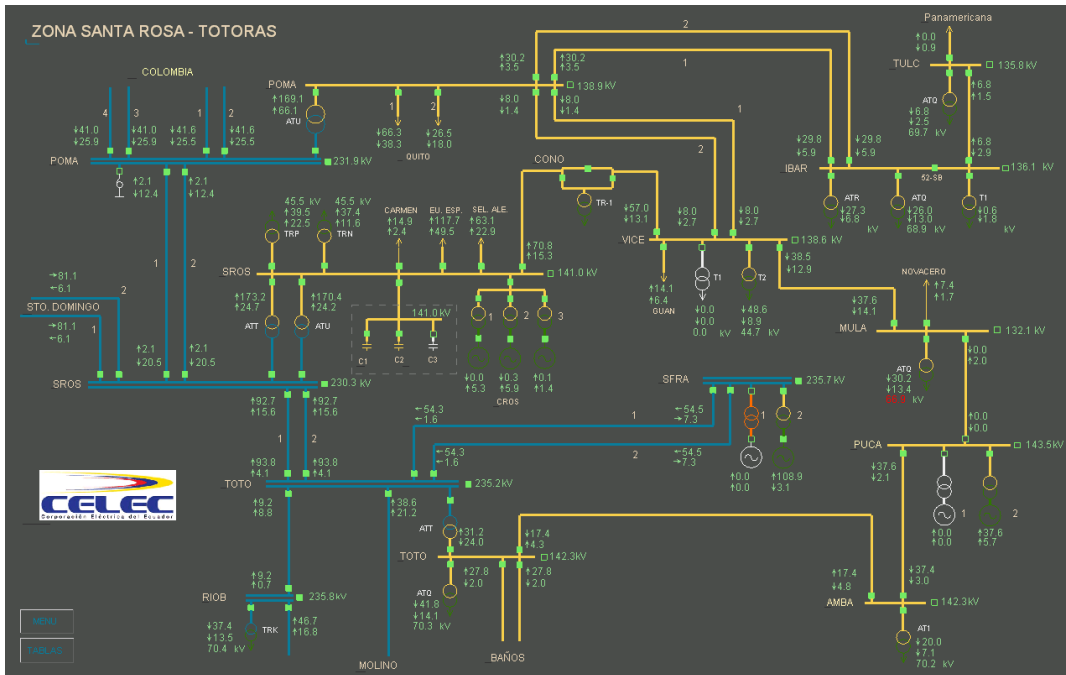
ZONA SANTA ROSA - TOTORAS

COLOMBIA
4 3 1 2
↓41.0 ↓25.9
↓41.0 ↓25.9
↓41.6 ↓25.5
↓41.6 ↓25.5
POMA
231.9 kV
↑2.1 ↓12.4
↑2.1 ↓12.4

POMA
↑169.1 ↑66.1
ATU
1 2
↓66.3 ↓38.3
↓26.5 ↓18.0
QUITO
↑30.2 ↑3.5
↑30.2 ↑3.5
138.9 kV
↓8.0 ↓1.4
↓8.0 ↓1.4

2
1
1
2

CONO
TR-1
↓57.0 ↑13.1
↓8.0 ↓2.7
↓8.0 ↓2.7
VICE
138.6 kV
↓14.1 ↑6.4
GUAN
T1
↓0.0 ↓0.0 0.0 kV
T2
↓48.6 ↓8.9 44.7 kV
↓38.5 ↓12.9

Panamericana
↑0.0 ↓0.9
TULC
135.8 kV
ATQ
↓6.8 ↑2.5 69.7 kV
↑6.8 ↑1.5
↓29.8 ↓5.9
↓29.8 ↓5.9
↑6.8 ↓2.9
IBAR
52-SB
136.1 kV
ATR
↓27.3 ↑6.8 kV
ATQ
↓26.0 ↑13.0 68.9 kV
T1
↓0.6 ↑1.8 kV

45.5 kV ↑39.5 ↑22.5
TRP
45.5 kV ↑37.4 ↑11.6
TRN
CARMEN ↑14.9 ↑2.4
EU. ESP. ↑117.7 ↑49.5
SEL. ALE. ↑63.1 ↑22.9
↑70.8 ↑15.3
SROS
141.0 kV
↑173.2 ↑24.7
ATT
↑170.4 ↑24.2
ATU
141.0 kV
C1 C2 C3
1 2 3
↑0.0 ↑5.3
↑0.3 ↑5.9
↑0.1 ↑1.4
CROS

NOVACERO
↑7.4 ↑1.7
↓37.6 ↓14.1
MULA
132.1 kV
ATQ
↓30.2 ↓13.4
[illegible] kV
↑0.0 ↑2.0
↑0.0 ↑0.0
PUCA
143.5kV
↓37.6 ↑2.1
1 2
↑0.0 ↑0.0
↑37.6 ↑5.7

→81.1 ←6.1
2
STO. DOMINGO
→81.1 ←6.1
1
1 2
↑2.1 ↓20.5
↑2.1 ↓20.5
SROS
230.3 kV
↑92.7 ↑15.6
↑92.7 ↑15.6
1 2

SFRA
235.7 kV
←54.3 ←1.6
1
←54.5 →7.3
1 2
2
→54.3 ←1.6
←54.5 →7.3
↑0.0 ↑0.0
↑108.9 ↑3.1

↑93.8 ↑4.1
↑93.8 ↑4.1
TOTO
235.2kV
↓9.2 ↓8.8
↓38.6 ↓21.2
ATT
↑31.2 ↑24.0
TOTO
↑17.4 ↓4.3
142.3kV
↑27.8 ↑2.0
↑27.8 ↓2.0
ATQ
↓41.8 ↓14.1 70.3 kV
↑9.2 ↑0.7
RIOB
235.8kV
↑37.4 ↓13.5 70.4 kV
TRK
↑46.7 ↑16.8
MOLINO
BAÑOS

↑17.4 ↑4.8
↑37.4 ↑3.0
AMBA
142.3kV
AT1
↑20.0 ↓7.1 70.2 kV

CELEC
Corporación Eléctrica del Ecuador

MENU
TABLAS